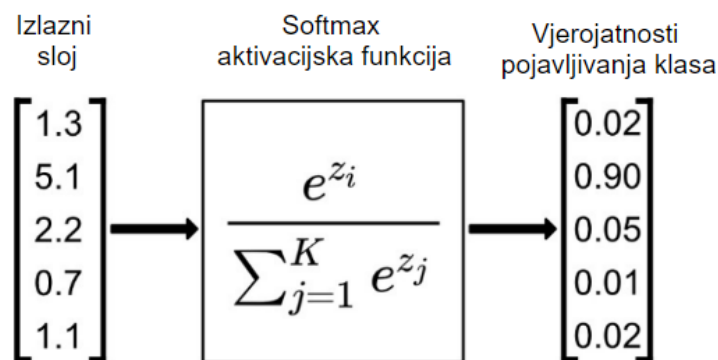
Izlazni sloj

Softmax aktivacijska funkcija

Vjerojatnosti pojavljivanja klasa

$\begin{bmatrix} 1.3 \\ 5.1 \\ 2.2 \\ 0.7 \\ 1.1 \end{bmatrix}$

$\frac{e^{z_i}}{\sum_{j=1}^{K} e^{z_j}}$

$\begin{bmatrix} 0.02 \\ 0.90 \\ 0.05 \\ 0.01 \\ 0.02 \end{bmatrix}$